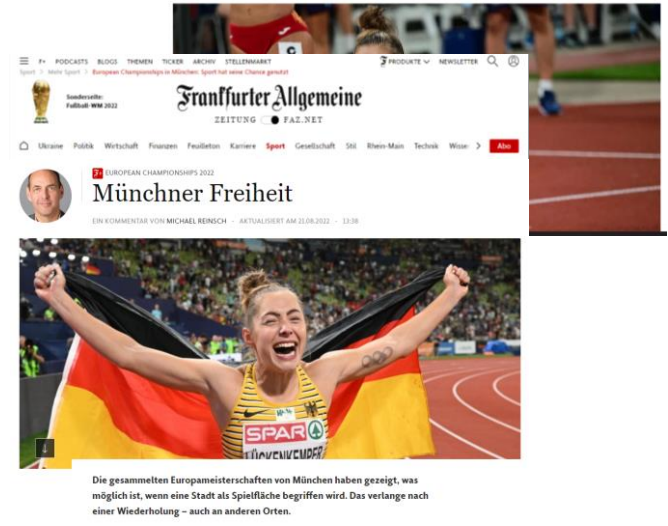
F+ PODCASTS BLOGS THEMEN TICKER ARCHIV STELLENMARKT

F PRODUKTE NEWSLETTER

Sport > Mehr Sport > European Championships in München: Sport hat seine Chance genutzt

Sonderseite: Fußball-WM 2022

Frankfurter Allgemeine

ZEITUNG FAZ.NET

Ukraine Politik Wirtschaft Finanzen Feuilleton Karriere Sport Gesellschaft Stil Rhein-Main Technik Wisse

Abo

F+ EUROPEAN CHAMPIONSHIPS 2022

Münchner Freiheit

EIN KOMMENTAR VON MICHAEL REINSCH · AKTUALISIERT AM 21.08.2022 · 13:38

SPAR

LÜCKENKEMPER

Die gesammelten Europameisterschaften von München haben gezeigt, was möglich ist, wenn eine Stadt als Spielfläche begriffen wird. Das verlange nach einer Wiederholung – auch an anderen Orten.